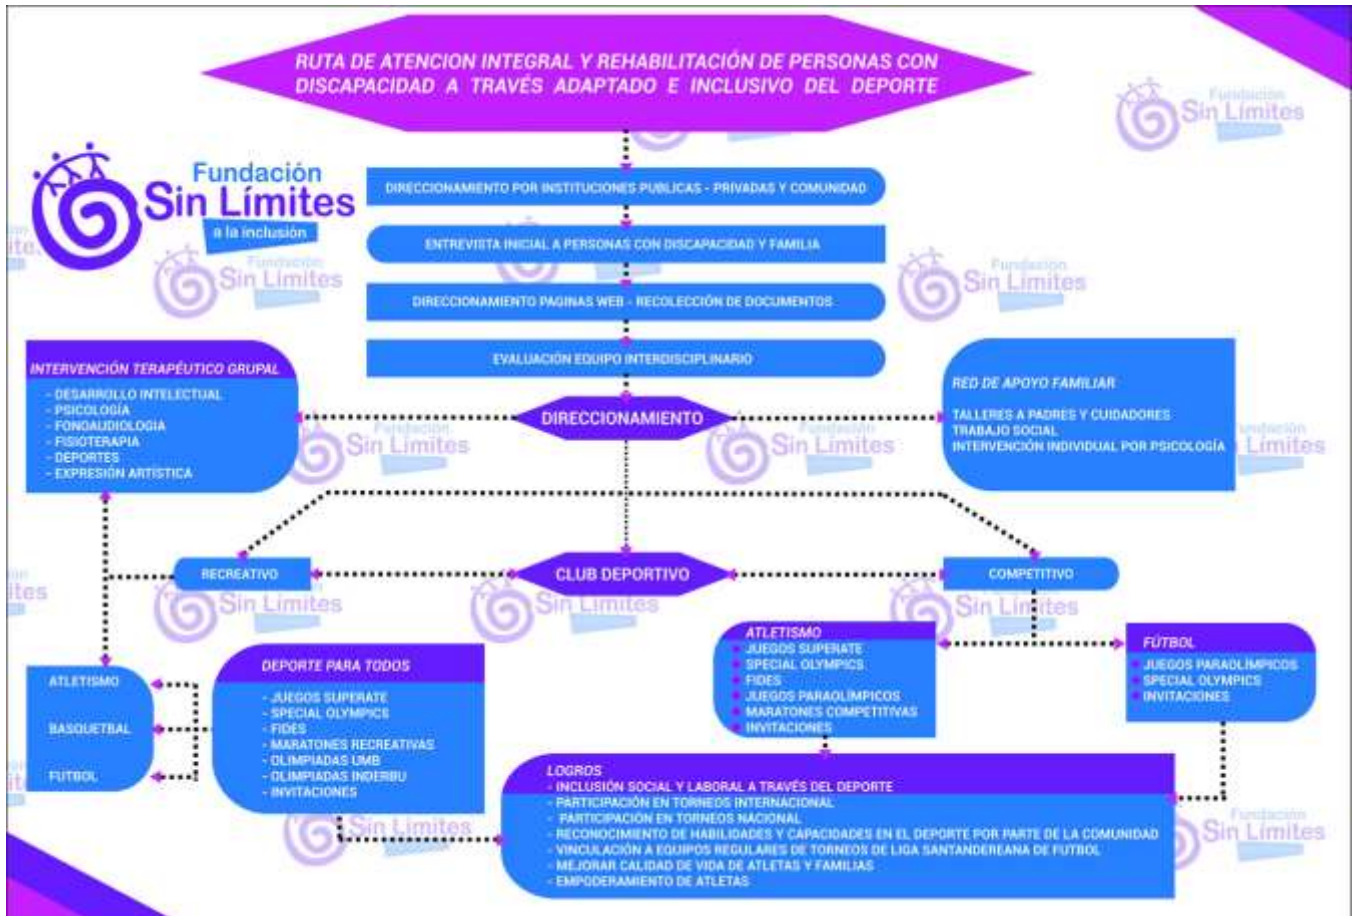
RUTA DE ATENCION INTEGRAL Y REHABILITACIÓN DE PERSONAS CON DISCAPACIDAD A TRAVÉS ADAPTADO E INCLUSIVO DEL DEPORTE

Fundación Sin Límites a la inclusión

DIRECCIONAMIENTO POR INSTITUCIONES PUBLICAS - PRIVADAS Y COMUNIDAD

ENTREVISTA INICIAL A PERSONAS CON DISCAPACIDAD Y FAMILIA

DIRECCIONAMIENTO PAGINAS WEB - RECOLECCIÓN DE DOCUMENTOS

EVALUACIÓN EQUIPO INTERDISCIPLINARIO

INTERVENCIÓN TERAPÉUTICO GRUPAL
- DESARROLLO INTELECTUAL
- PSICOLOGÍA
- FONOAUDIOLOGIA
- FISIOTERAPIA
- DEPORTES
- EXPRESIÓN ARTÍSTICA

DIRECCIONAMIENTO

RED DE APOYO FAMILIAR
TALLERES A PADRES Y CUIDADORES
TRABAJO SOCIAL
INTERVENCIÓN INDIVIDUAL POR PSICOLOGÍA

RECREATIVO

CLUB DEPORTIVO

COMPETITIVO

ATLETISMO
JUEGOS SUPERATE
SPECIAL OLYMPICS
FIDES
JUEGOS PARAOLÍMPICOS
MARATONES COMPETITIVAS
INVITACIONES

FÚTBOL
JUEGOS PARAOLIMPICOS
SPECIAL OLYMPICS
INVITACIONES

ATLETISMO
BASQUETBAL
FUTBOL

DEPORTE PARA TODOS
- JUEGOS SUPERATE
- SPECIAL OLYMPICS
- FIDES
- MARATONES RECREATIVAS
- OLIMPIADAS UMB
- OLIMPIADAS INDERBU
- INVITACIONES

LOGROS
- INCLUSIÓN SOCIAL Y LABORAL A TRAVÉS DEL DEPORTE
- PARTICIPACIÓN EN TORNEOS INTERNACIONAL
- PARTICIPACIÓN EN TORNEOS NACIONAL
- RECONOCIMIENTO DE HABILIDADES Y CAPACIDADES EN EL DEPORTE POR PARTE DE LA COMUNIDAD
- VINCULACIÓN A EQUIPOS REGULARES DE TORNEOS DE LIGA SANTANDEREANA DE FUTBOL
- MEJORAR CALIDAD DE VIDA DE ATLETAS Y FAMILIAS
- EMPODERAMIENTO DE ATLETAS